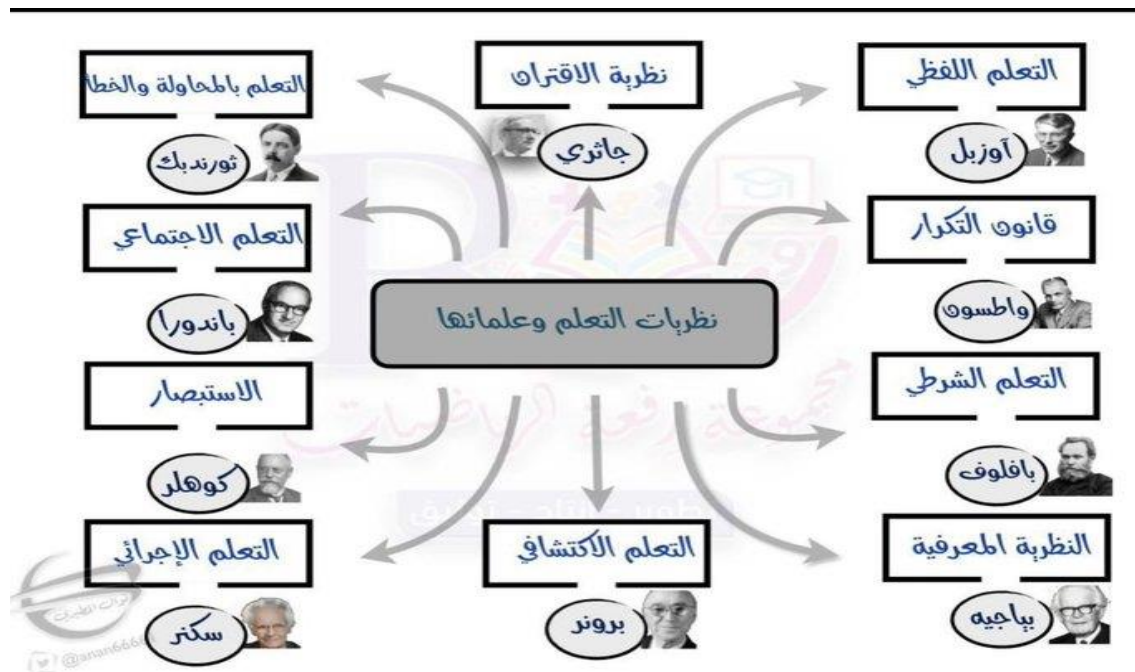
نظرية الاقتران

جاثري

التعلم بالمحاولة والخطأ

ثورندايك

التعلم اللفظي

آوزبل

التعلم الاجتماعي

باندورا

قانون التكرار

واطسون

نظريات التعلم وعلمائها

الاستبصار

كوهلر

التعلم الشرطي

بافلوف

التعلم الإجرائي

سكنر

التعلم الاكتشافي

برونر

النظرية المعرفية

بياجيه

مجموعة رفعة الرياضيات

@anan666